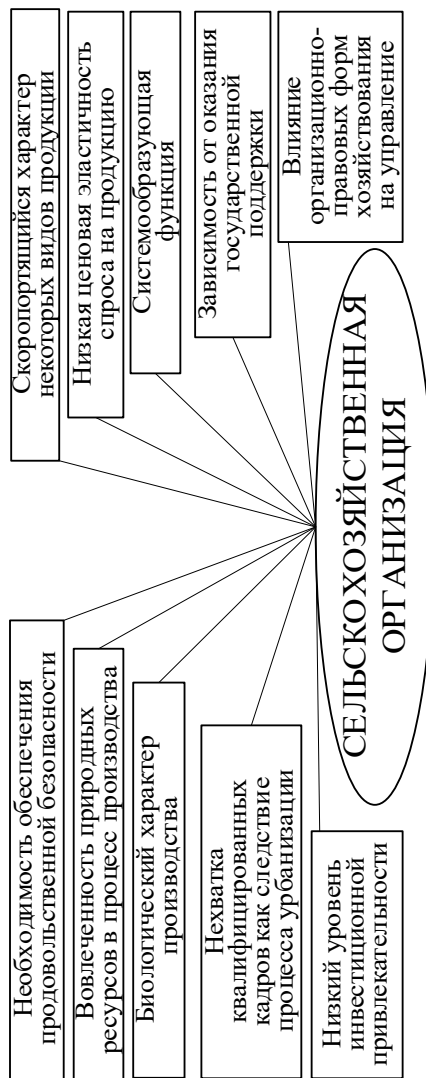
СЕЛЬСКОХОЗЯЙСТВЕННАЯ ОРГАНИЗАЦИЯ

Необходимость обеспечения продовольственной безопасности

Вовлеченность природных ресурсов в процесс производства

Биологический характер производства

Нехватка квалифицированных кадров как следствие процесса урбанизации

Низкий уровень инвестиционной привлекательности

Скоропортящийся характер некоторых видов продукции

Низкая ценовая эластичность спроса на продукцию

Системообразующая функция

Зависимость от оказания государственной поддержки

Влияние организационно-правовых форм хозяйствования на управление